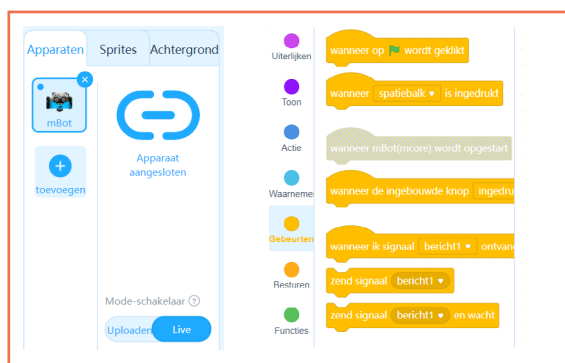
Apparaten Sprites Achtergrond

mBot

toevoegen

Apparaat aangesloten

Mode-schakelaar ?

Uploaden Live

Uiterlijken

Toon

Actie

Waarnemen

Gebeurten

Resturen

Functies

wanneer op wordt geklikt

wanneer spatiebalk is ingedrukt

wanneer mBot(mcore) wordt opgestart

wanneer de ingebouwde knop ingedru

wanneer ik signaal bericht1 ontvan

zend signaal bericht1

zend signaal bericht1 en wacht